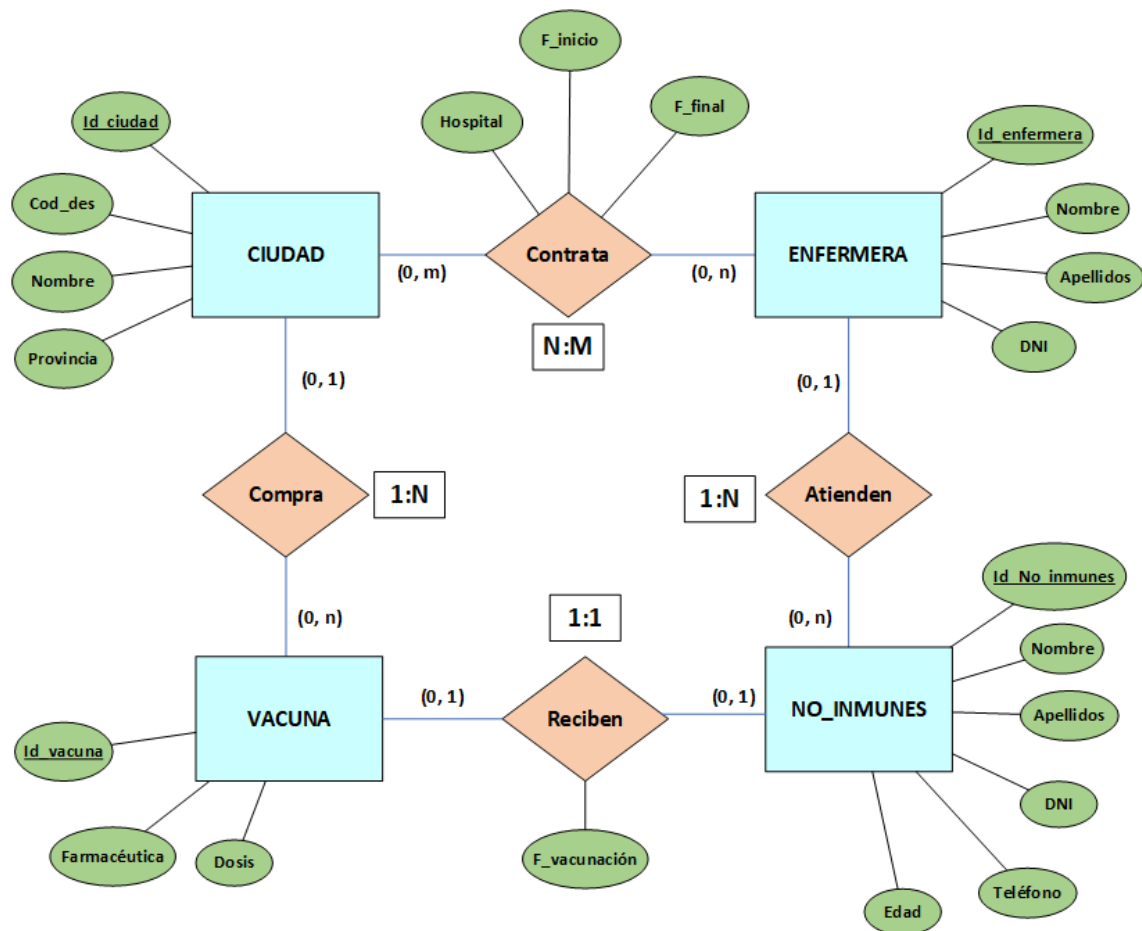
F_inicio

Hospital

F_final

Id_ciudad

Id_enfermera

Cod_des

Nombre

CIUDAD

Contrata

ENFERMERA

Nombre

(0, m)

(0, n)

Apellidos

Provincia

N:M

DNI

(0, 1)

(0, 1)

Compra

1:N

1:N

Atienden

Id_No_inmunes

(0, n)

1:1

(0, n)

Nombre

VACUNA

(0, 1)

Reciben

(0, 1)

NO_INMUNES

Apellidos

Id_vacuna

DNI

Farmacéutica

Dosis

F_vacunación

Teléfono

Edad